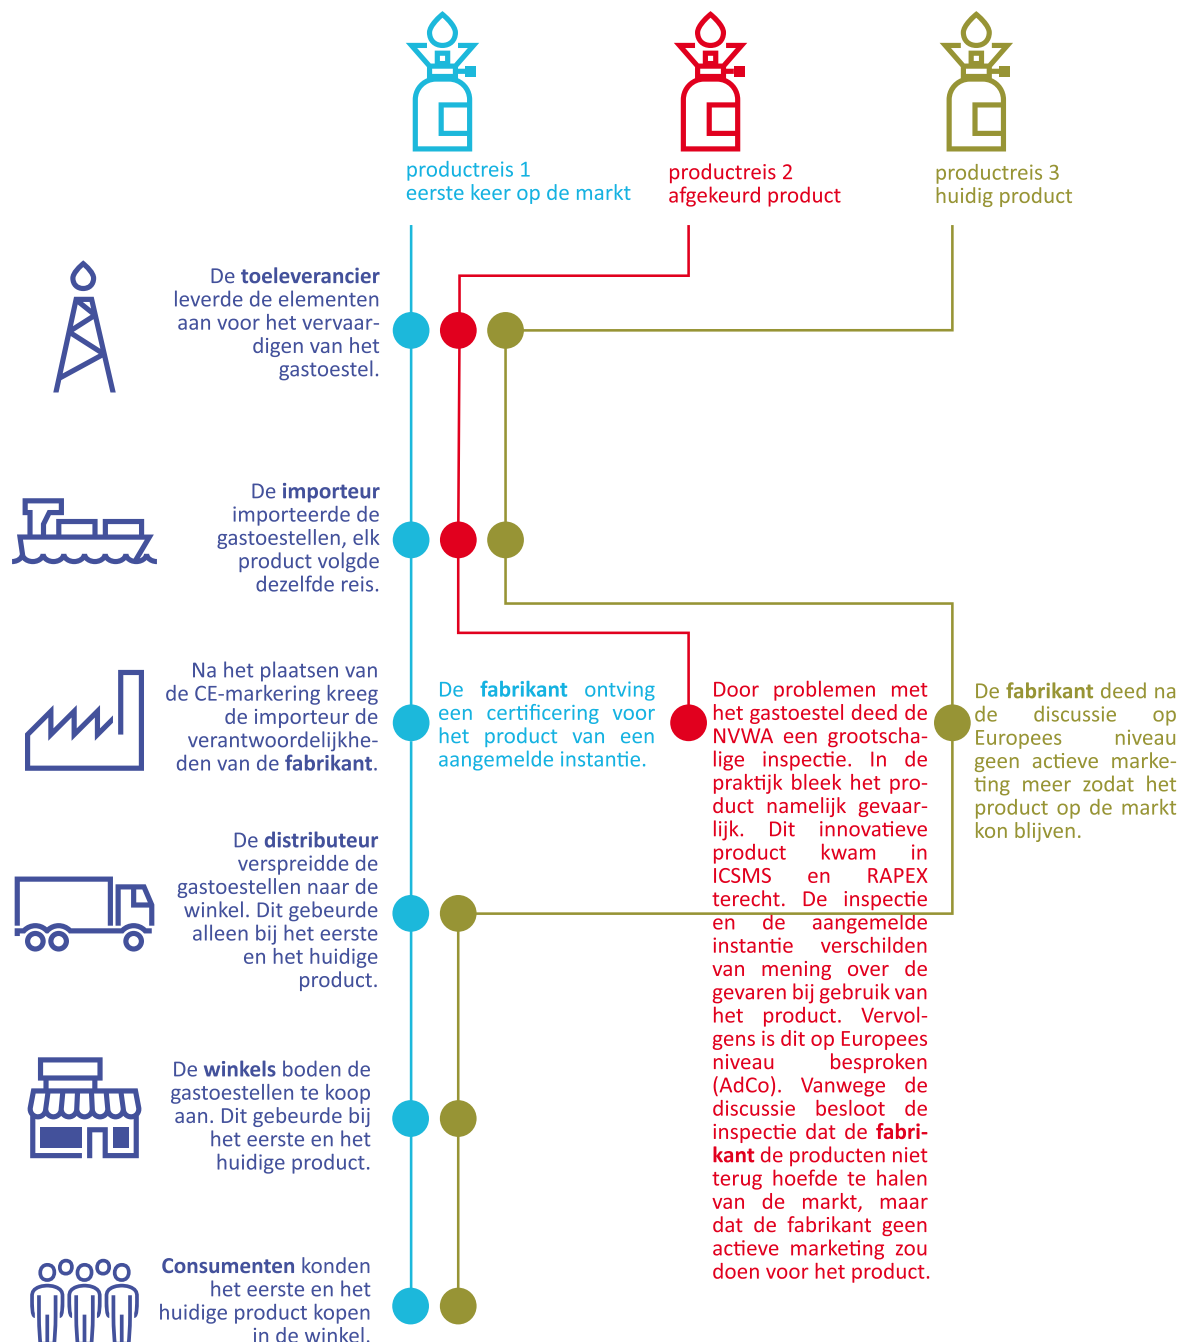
productreis 1
eerste keer op de markt

productreis 2
afgekeurd product

productreis 3
huidig product

De **toeleverancier** leverde de elementen aan voor het vervaardigen van het gastoestel.

De **importeur** importeerde de gastoestellen, elk product volgde dezelfde reis.

Na het plaatsen van de CE-markering kreeg de importeur de verantwoordelijkheden van de **fabrikant**.

De **fabrikant** ontving een certificering voor het product van een aangemelde instantie.

Door problemen met het gastoestel deed de NVWA een grootschalige inspectie. In de praktijk bleek het product namelijk gevaarlijk. Dit innovatieve product kwam in ICSMS en RAPEX terecht. De inspectie en de aangemelde instantie verschilden van mening over de gevaren bij gebruik van het product. Vervolgens is dit op Europees niveau besproken (AdCo). Vanwege de discussie besloot de inspectie dat de **fabrikant** de producten niet terug hoefde te halen van de markt, maar dat de fabrikant geen actieve marketing zou doen voor het product.

De **fabrikant** deed na de discussie op Europees niveau geen actieve marketing meer zodat het product op de markt kon blijven.

De **distributeur** verspreidde de gastoestellen naar de winkel. Dit gebeurde alleen bij het eerste en het huidige product.

De **winkels** boden de gastoestellen te koop aan. Dit gebeurde bij het eerste en het huidige product.

**Consumenten** konden het eerste en het huidige product kopen in de winkel.